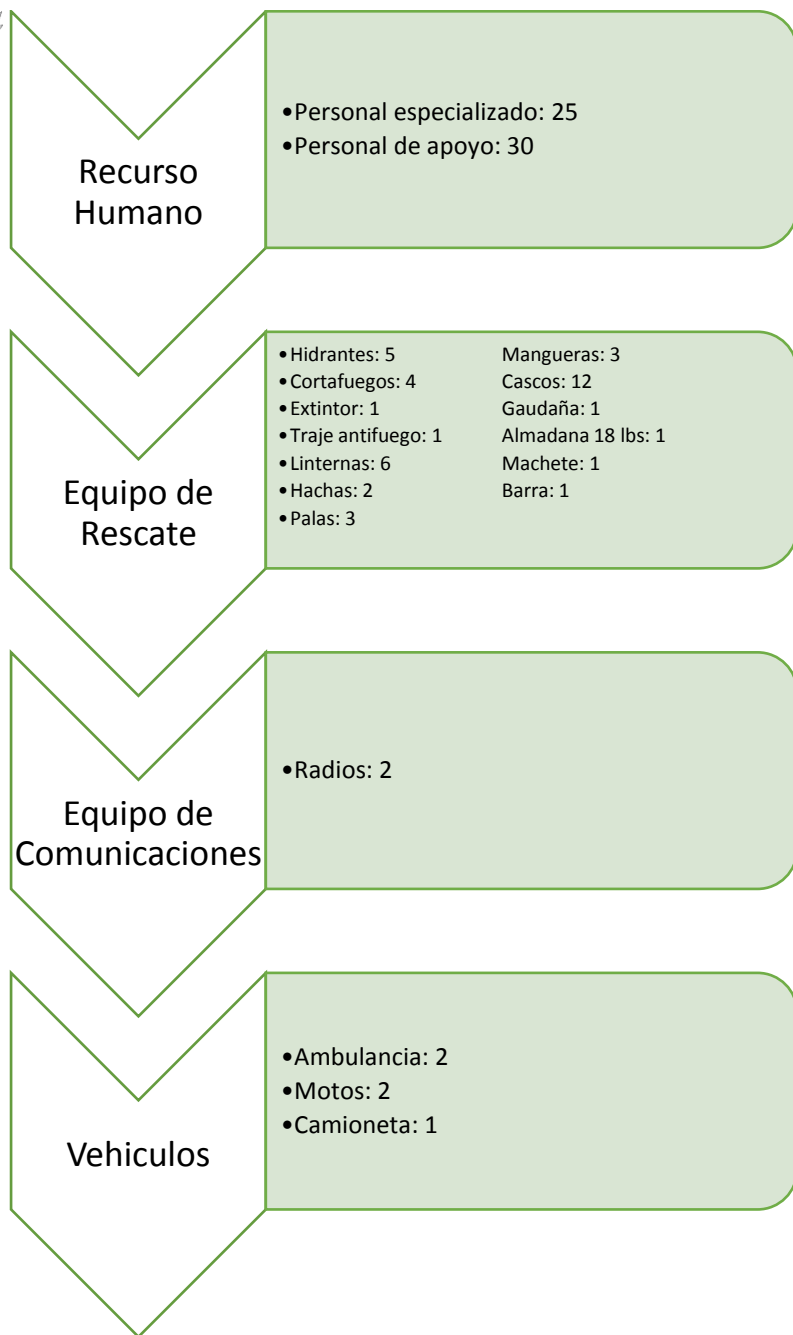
Recurso Humano

•Personal especializado: 25
•Personal de apoyo: 30

Equipo de Rescate

•Hidrantes: 5
•Cortafuegos: 4
•Extintor: 1
•Traje antifuego: 1
•Linternas: 6
•Hachas: 2
•Palas: 3

Mangueras: 3
Cascos: 12
Gaudaña: 1
Almadana 18 lbs: 1
Machete: 1
Barra: 1

Equipo de Comunicaciones

•Radios: 2

Vehiculos

•Ambulancia: 2
•Motos: 2
•Camioneta: 1